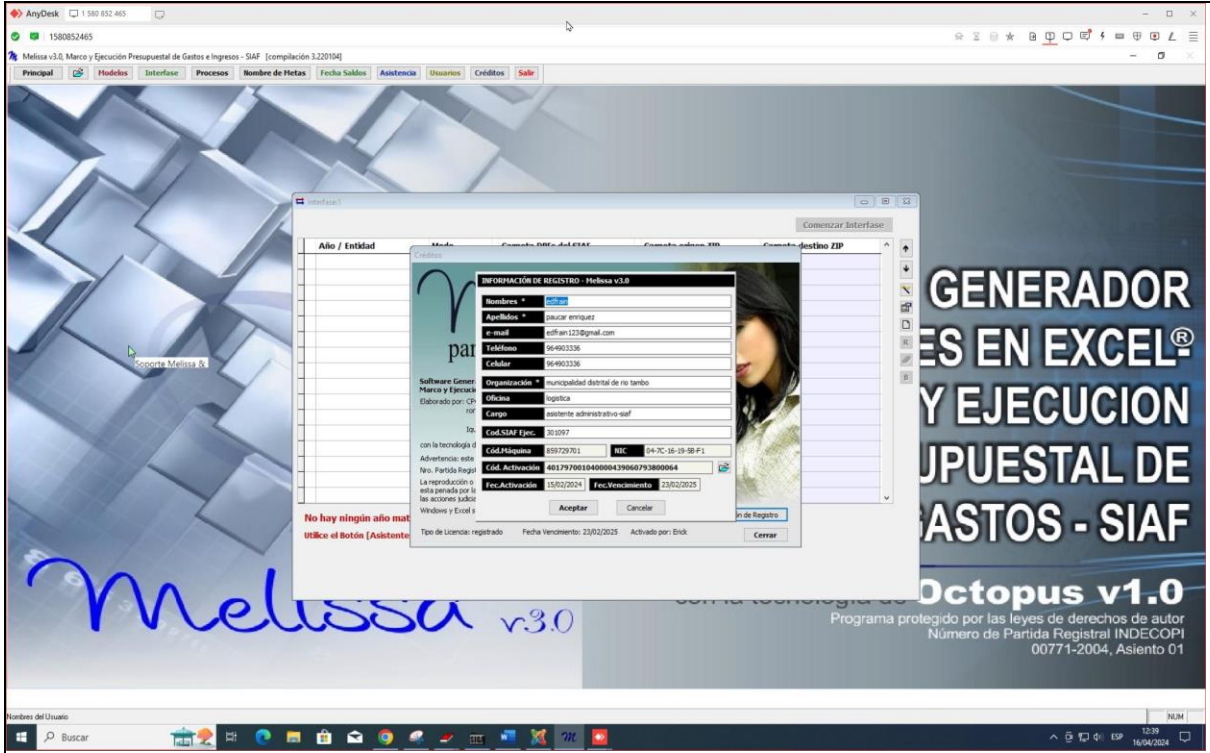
AnyDesk 1 580 852 465

1580852465

Melissa v3.0, Marco y Ejecución Presupuestal de Gastos e Ingresos - SIAF [compilación 3.220104]

Principal Modelos Interfase Procesos Nombre de Metas Fecha Saldos Asistencia Usuarios Créditos Salir

Interfase1

Comenzar Interfase

Año / Entidad Modo Carpeta DBFs del SIAF Carpeta origen ZIP Carpeta destino ZIP

Créditos

INFORMACIÓN DE REGISTRO - Melissa v3.0

| Nombres * | edfrain |
|---|---|
| Apellidos * | paucar enriquez |
| e-mail | edfrain123@gmail.com |
| Teléfono | 964903336 |
| Celular | 964903336 |
| Organización * | municipalidad distrital de rio tambo |
| Oficina | logistica |
| Cargo | asistente administrativo-siaf |
| Cod.SIAF Ejec. | 301097 |
| Cód.Máquina | 859729701 |
| NIC | 04-7C-16-19-5B-F1 |
| Cód. Activación | 40179700104000043906079380006​4 |
| Fec.Activación | 15/02/2024 |
| Fec.Vencimiento | 23/02/2025 |

Aceptar Cancelar

par

Software Gener Marco y Ejecuci

Elaborado por: CP ror

Iq.

con la tecnologia d

Advertencia: este

Nro. Partida Regist

La reproducción o esta penada por la las acciones judicia

Windows y Excel s

n de Registro

Tipo de Licencia: registrado Fecha Vencimiento: 23/02/2025 Activado por: Erick

Cerrar

No hay ningún año mat

Utilice el Botón [Asistente

Soporte Melissa &

GENERADOR ES EN EXCEL® Y EJECUCION UPUESTAL DE GASTOS - SIAF

con la tecnologia de Octopus v1.0

Programa protegido por las leyes de derechos de autor Número de Partida Registral INDECOPI 00771-2004, Asiento 01

Melissa v3.0

Nombres del Usuario

NUM

Buscar

ESP 12:39 16/04/2024